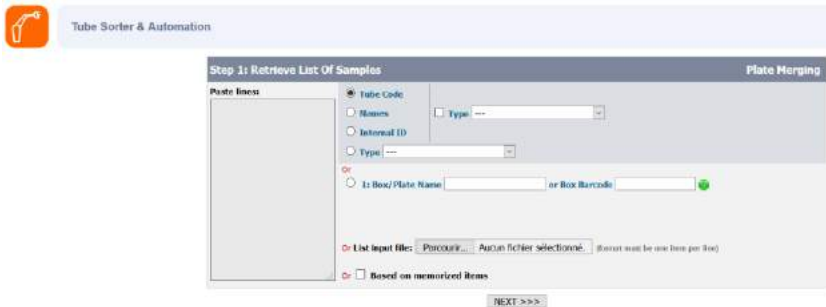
Tube Sorter & Automation

Step 1: Retrieve List Of Samples

Plate Merging

Paste lines:

Tube Code

Names

Type ---

Internal ID

Type ---

Or

1: Box/Plate Name or Box Barcode

Or List input file: Parcourir... Aucun fichier sélectionné. (format must be one item per line)

Or Based on memorized items

NEXT >>>